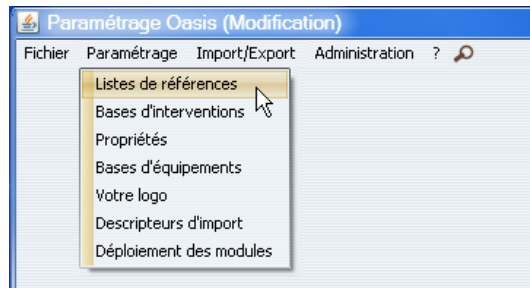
Paramétrage Oasis (Modification)

Fichier Paramétrage Import/Export Administration ?

Listes de références
Bases d'interventions
Propriétés
Bases d'équipements
Votre logo
Descripteurs d'import
Déploiement des modules